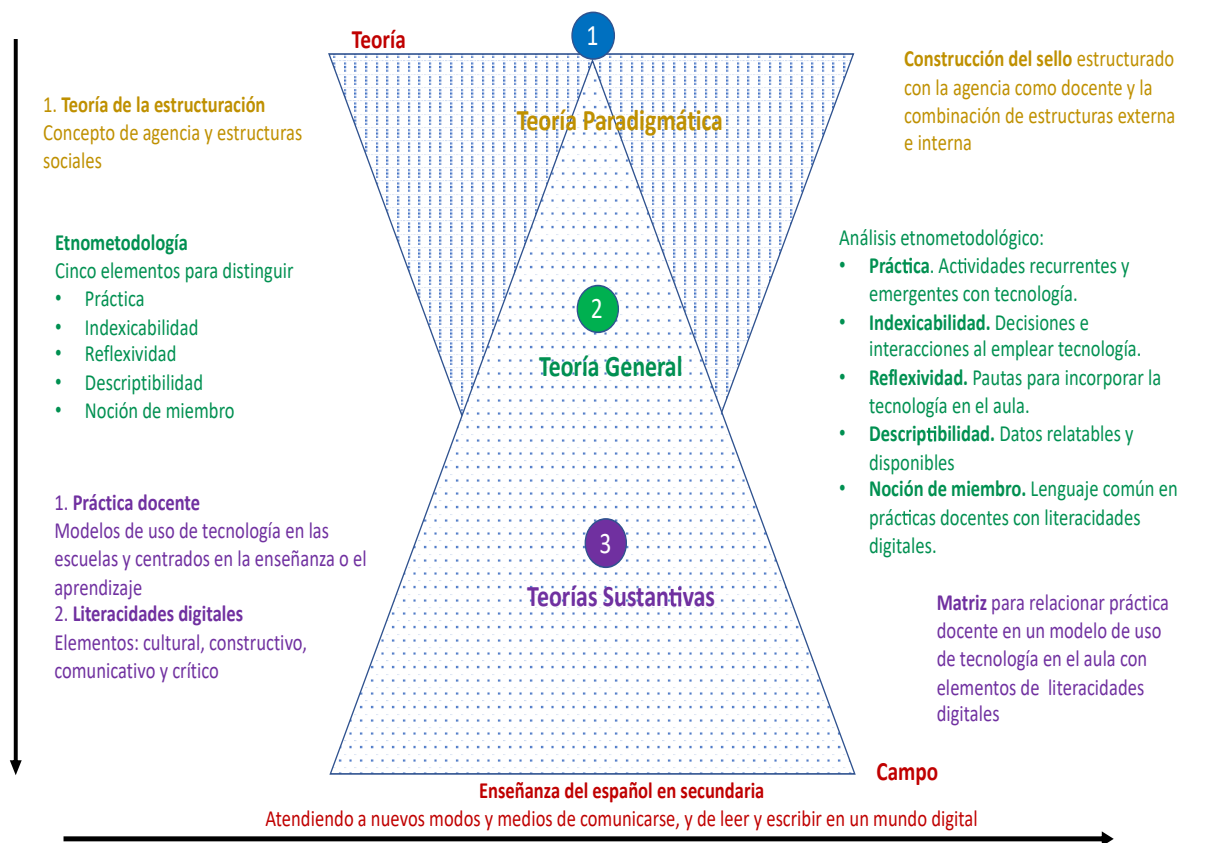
Teoría

1

1. Teoría de la estructuración
Concepto de agencia y estructuras sociales

Teoría Paradigmática

Construcción del sello estructurado con la agencia como docente y la combinación de estructuras externa e interna

Etnometodología
Cinco elementos para distinguir
• Práctica
• Indexicabilidad
• Reflexividad
• Descriptibilidad
• Noción de miembro

2

Teoría General

Análisis etnometodológico:
• Práctica. Actividades recurrentes y emergentes con tecnología.
• Indexicabilidad. Decisiones e interacciones al emplear tecnología.
• Reflexividad. Pautas para incorporar la tecnología en el aula.
• Descriptibilidad. Datos relatables y disponibles
• Noción de miembro. Lenguaje común en prácticas docentes con literacidades digitales.

1. Práctica docente
Modelos de uso de tecnología en las escuelas y centrados en la enseñanza o el aprendizaje
2. Literacidades digitales
Elementos: cultural, constructivo, comunicativo y crítico

3

Teorías Sustantivas

Matriz para relacionar práctica docente en un modelo de uso de tecnología en el aula con elementos de literacidades digitales

Campo

Enseñanza del español en secundaria
Atendiendo a nuevos modos y medios de comunicarse, y de leer y escribir en un mundo digital